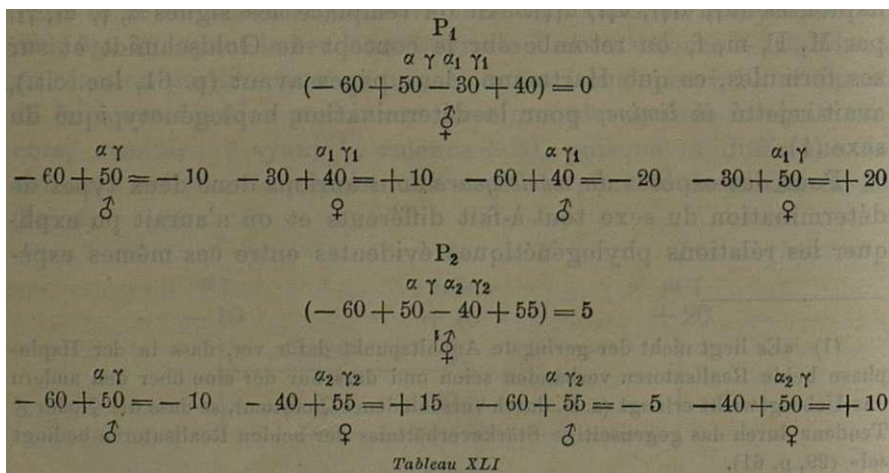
$P_1$

$\alpha \ \gamma \ \alpha_1 \ \gamma_1$

$(-60+50-30+40)=0$

⚥

$\alpha \ \gamma$ $-60+50=-10$ ♂

$\alpha_1 \ \gamma_1$ $-30+40=+10$ ♀

$\alpha \ \gamma_1$ $-60+40=-20$ ♂

$\alpha_1 \ \gamma$ $-30+50=+20$ ♀

$P_2$

$\alpha \ \gamma \ \alpha_2 \ \gamma_2$

$(-60+50-40+55)=5$

⚥

$\alpha \ \gamma$ $-60+50=-10$ ♂

$\alpha_2 \ \gamma_2$ $-40+55=+15$ ♀

$\alpha \ \gamma_2$ $-60+55=-5$ ♂

$\alpha_2 \ \gamma$ $-40+50=+10$ ♀

Tableau XLI